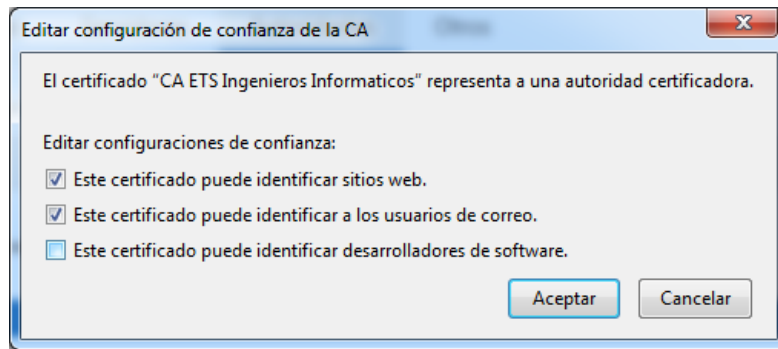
Editar configuración de confianza de la CA

El certificado "CA ETS Ingenieros Informaticos" representa a una autoridad certificadora.

Editar configuraciones de confianza:

Este certificado puede identificar sitios web.

Este certificado puede identificar a los usuarios de correo.

Este certificado puede identificar desarrolladores de software.

Aceptar Cancelar